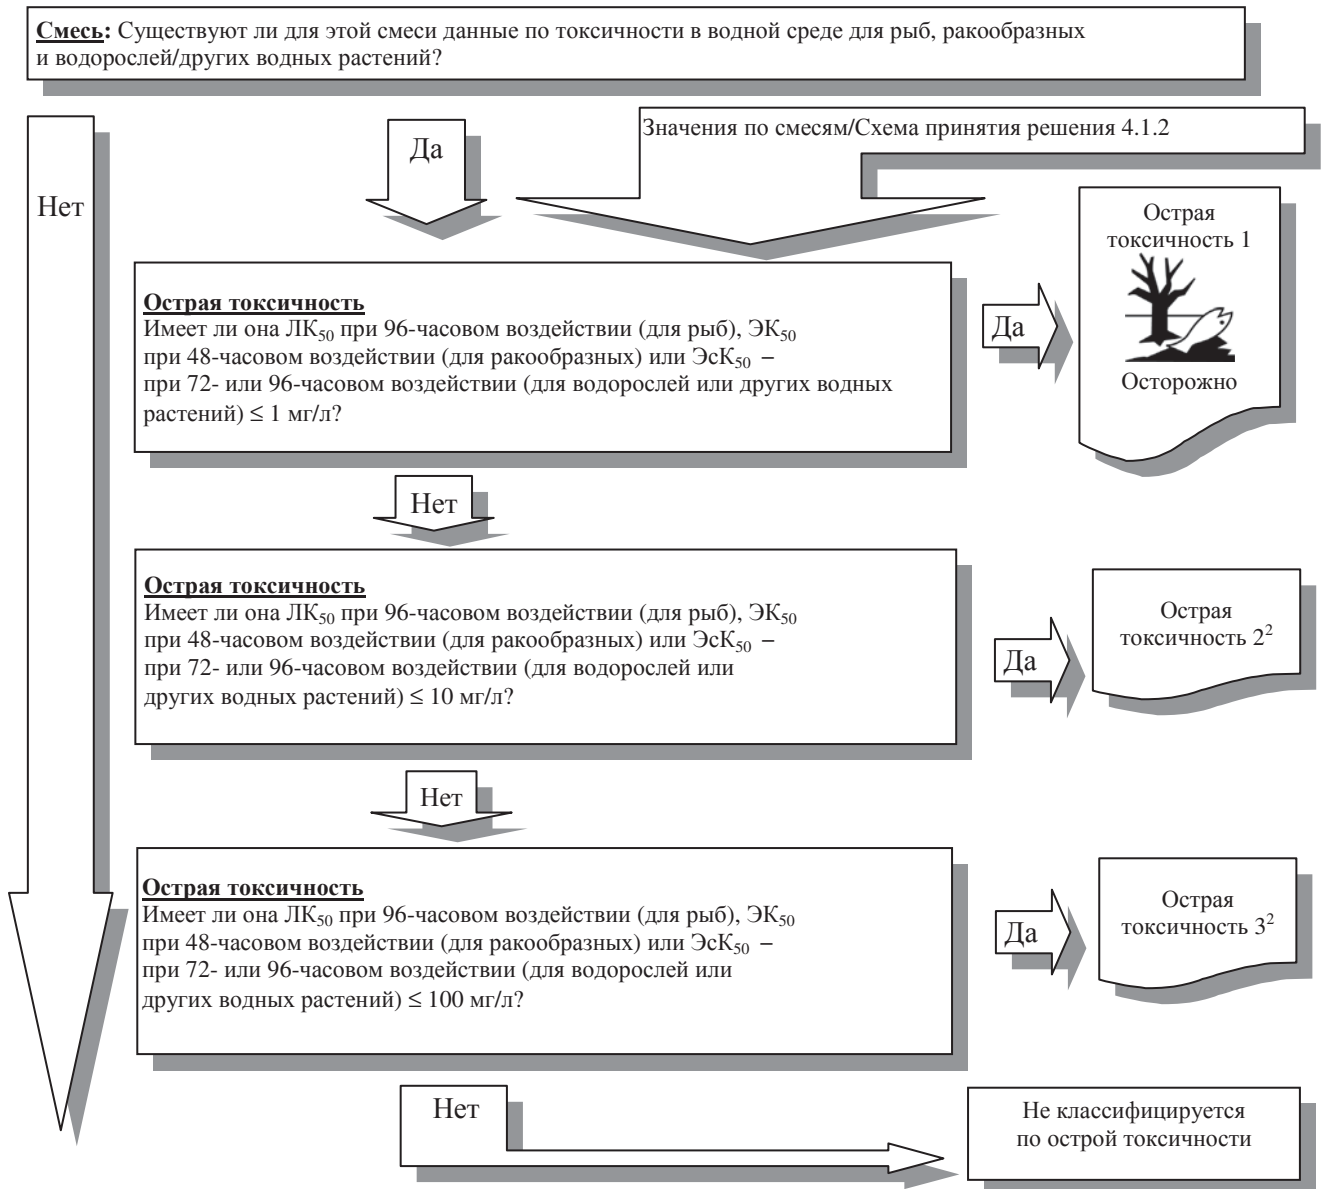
**Смесь:** Существуют ли для этой смеси данные по токсичности в водной среде для рыб, ракообразных и водорослей/других водных растений?

Нет

Да

Значения по смесям/Схема принятия решения 4.1.2

**Острая токсичность**
Имеет ли она ЛК$_{50}$ при 96-часовом воздействии (для рыб), ЭК$_{50}$ при 48-часовом воздействии (для ракообразных) или ЭсК$_{50}$ – при 72- или 96-часовом воздействии (для водорослей или других водных растений) ≤ 1 мг/л?

Да

Острая токсичность 1

Осторожно

Нет

**Острая токсичность**
Имеет ли она ЛК$_{50}$ при 96-часовом воздействии (для рыб), ЭК$_{50}$ при 48-часовом воздействии (для ракообразных) или ЭсК$_{50}$ – при 72- или 96-часовом воздействии (для водорослей или других водных растений) ≤ 10 мг/л?

Да

Острая токсичность 2$^2$

Нет

**Острая токсичность**
Имеет ли она ЛК$_{50}$ при 96-часовом воздействии (для рыб), ЭК$_{50}$ при 48-часовом воздействии (для ракообразных) или ЭсК$_{50}$ – при 72- или 96-часовом воздействии (для водорослей или других водных растений) ≤ 100 мг/л?

Да

Острая токсичность 3$^2$

Нет

Не классифицируется по острой токсичности